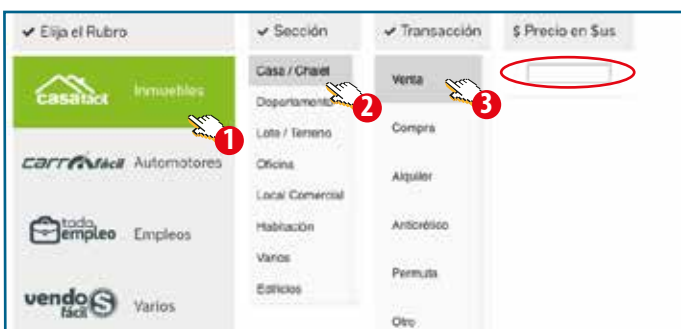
✔ Elija el Rubro

casafácil Inmuebles

1

carrofácil Automotores

todo empleo Empleos

vendo fácil Varios

✔ Sección

Casa / Chalet

2

Departamento

Lote / Terreno

Oficina

Local Comercial

Habitación

Varios

Edificios

✔ Transacción

Venta

3

Compra

Alquiler

Anticrético

Permuta

Otro

$ Precio en $us